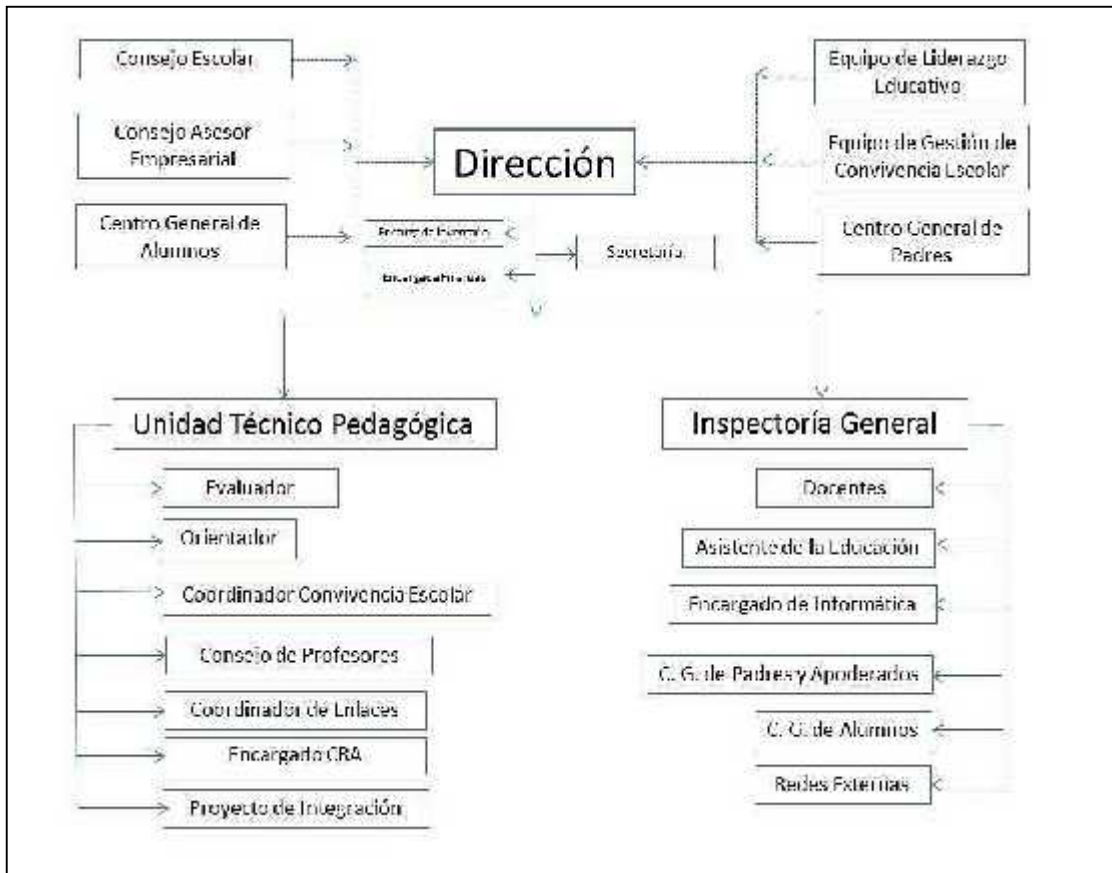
Consejo Escolar

Consejo Asesor Empresarial

Centro General de Alumnos

Equipo de Liderazgo Educativo

Equipo de Gestión de Convivencia Escolar

Centro General de Padres

Dirección

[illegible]

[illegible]

Secretaría

Unidad Técnico Pedagógica

Evaluador

Orientador

Coordinador Convivencia Escolar

Consejo de Profesores

Coordinador de Enlaces

Encargado CRA

Proyecto de Integración

Inspectoría General

Docentes

Asistente de la Educación

Encargado de Informática

C. G. de Padres y Apoderados

C. G. de Alumnos

Redes Externas